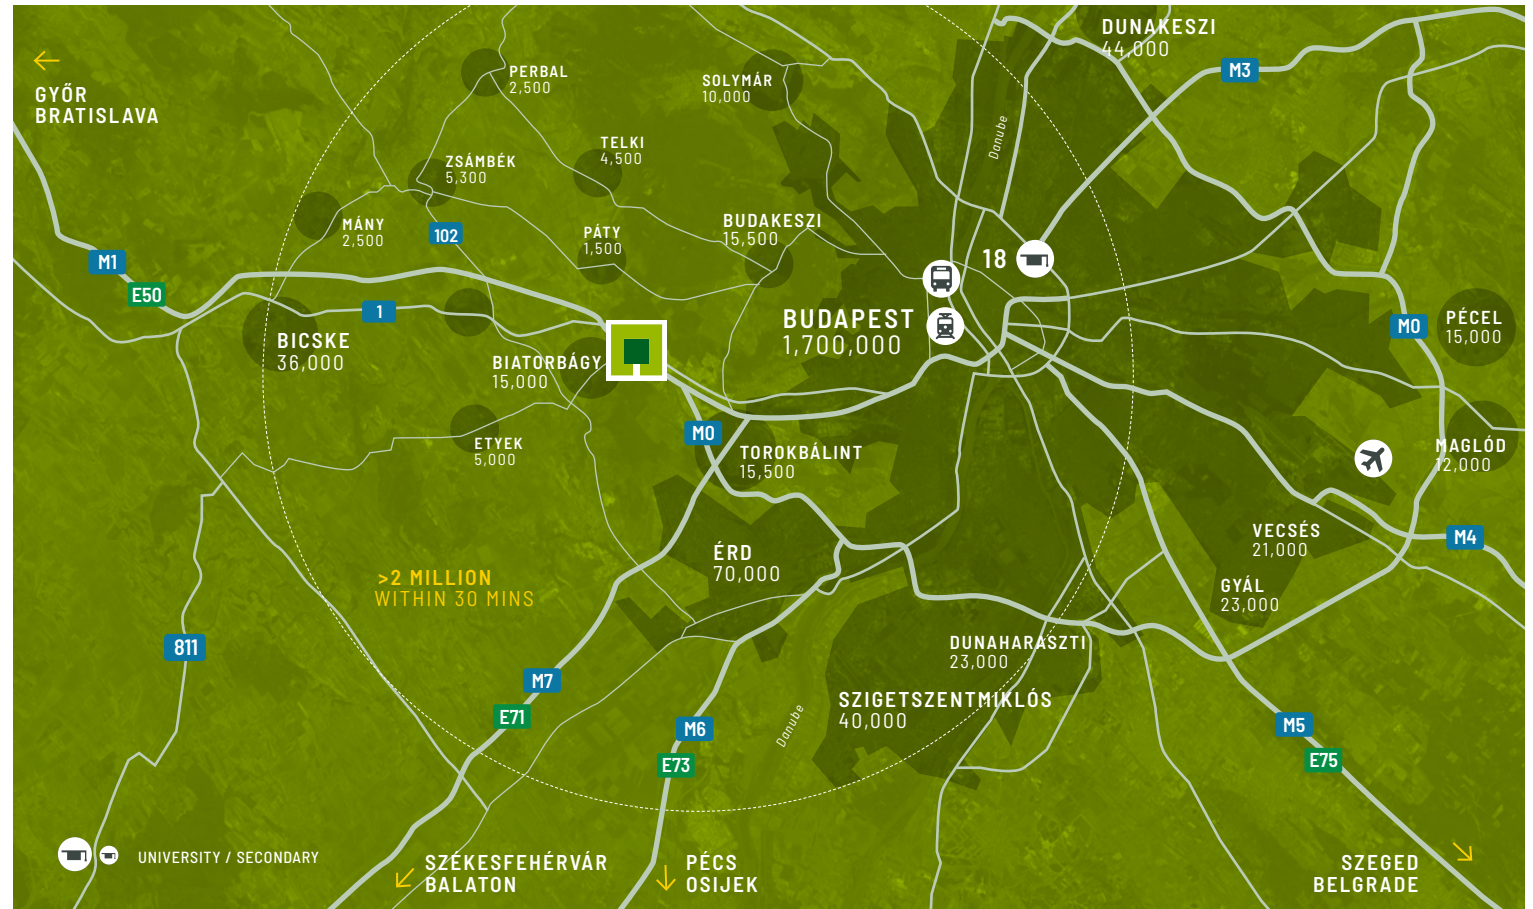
GYŐR
BRATISLAVA

PERBAL
2,500

SOLYMÁR
10,000

DUNAKESZI
44,000

M3

TELKI
4,500

ZSÁMBÉK
5,300

Danube

MÁNY
2,500

102

PÁTY
1,500

BUDAKESZI
15,500

18

M1

E50

1

BICSKE
36,000

BUDAPEST
1,700,000

M0

PÉCEL
15,000

BIATORBÁGY
15,000

M0

ETYEK
5,000

TOROKBÁLINT
15,500

MAGLÓD
12,000

VECSÉS
21,000

M4

ÉRD
70,000

>2 MILLION
WITHIN 30 MINS

GYÁL
23,000

811

DUNAHARASZTI
23,000

M7

SZIGETSZENTMIKLÓS
40,000

E71

M6

Danube

M5

E73

E75

UNIVERSITY / SECONDARY

SZÉKESFEHÉRVÁR
BALATON

PÉCS
OSIJEK

SZEGED
BELGRADE